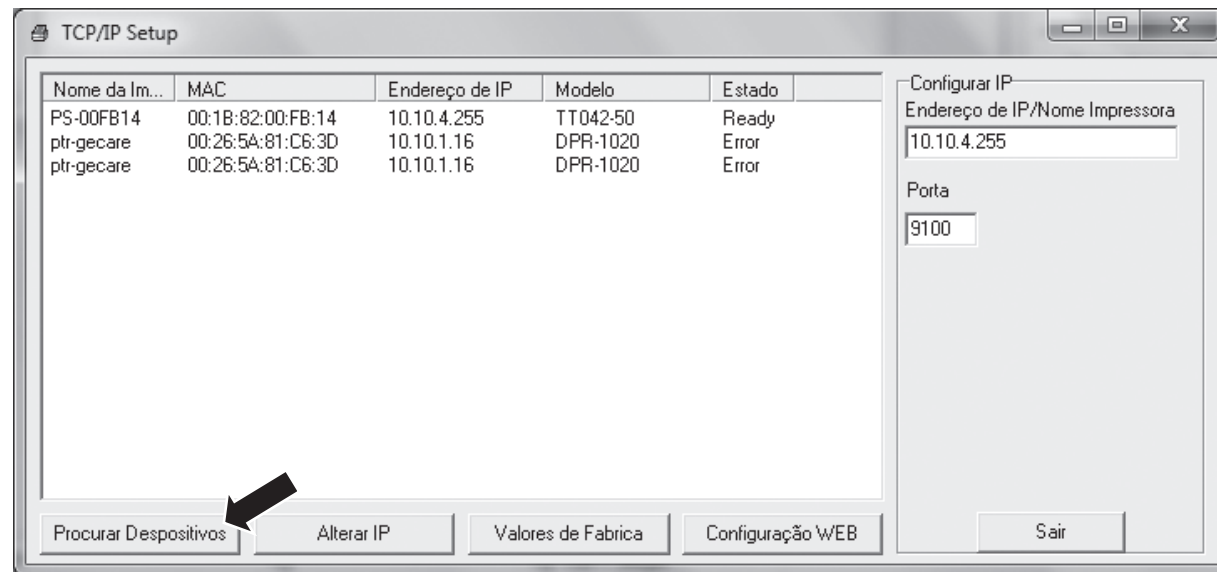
TCP/IP Setup

| Nome da Im... | MAC | Endereço de IP | Modelo | Estado |
|---|---|---|---|---|
| PS-00FB14 | 00:1B:82:00:FB:14 | 10.10.4.255 | TT042-50 | Ready |
| ptr-gecare | 00:26:5A:81:C6:3D | 10.10.1.16 | DPR-1020 | Error |
| ptr-gecare | 00:26:5A:81:C6:3D | 10.10.1.16 | DPR-1020 | Error |

Configurar IP
Endereço de IP/Nome Impressora
10.10.4.255
Porta
9100

Procurar Despositivos
Alterar IP
Valores de Fabrica
Configuração WEB
Sair